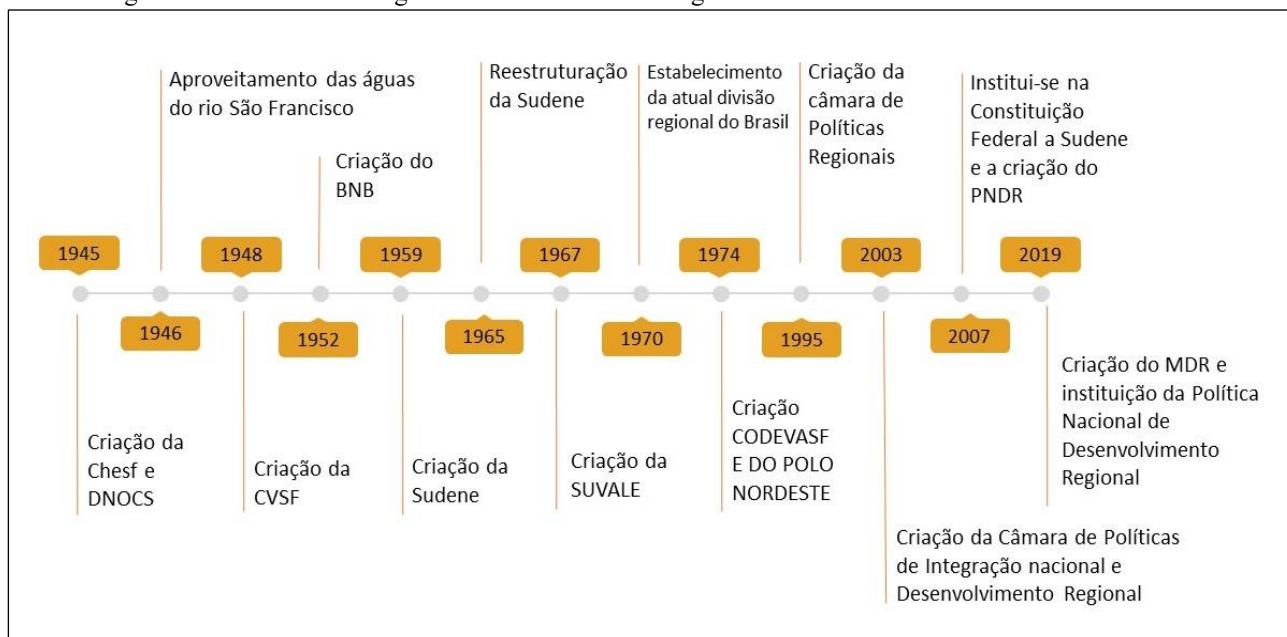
Aproveitamento das águas do rio São Francisco

Criação do BNB

Reestruturação da Sudene

Estabelecimento da atual divisão regional do Brasil

Criação da câmara de Políticas Regionais

Institui-se na Constituição Federal a Sudene e a criação do PNDR

1945

1946

1948

1952

1959

1965

1967

1970

1974

1995

2003

2007

2019

Criação da Chesf e DNOCS

Criação da CVSF

Criação da Sudene

Criação da SUVALE

Criação CODEVASF E DO POLO NORDESTE

Criação da Câmara de Políticas de Integração nacional e Desenvolvimento Regional

Criação do MDR e instituição da Política Nacional de Desenvolvimento Regional